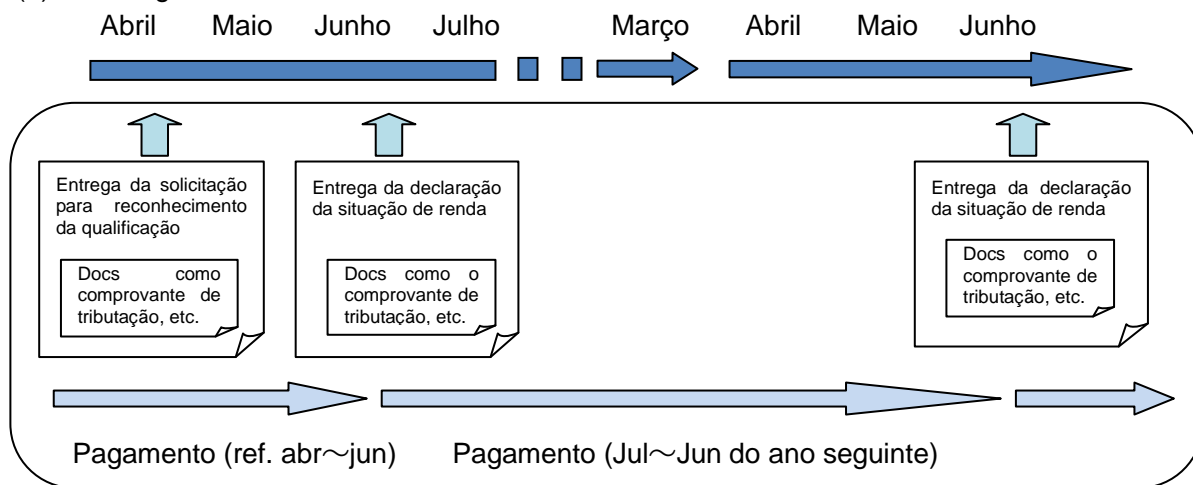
Abril Maio Junho Julho Março Abril Maio Junho

Entrega da solicitação para reconhecimento da qualificação

Docs como comprovante de tributação, etc.

Entrega da declaração da situação de renda

Docs como o comprovante de tributação, etc.

Entrega da declaração da situação de renda

Docs como o comprovante de tributação, etc.

Pagamento (ref. abr～jun) Pagamento (Jul～Jun do ano seguinte)